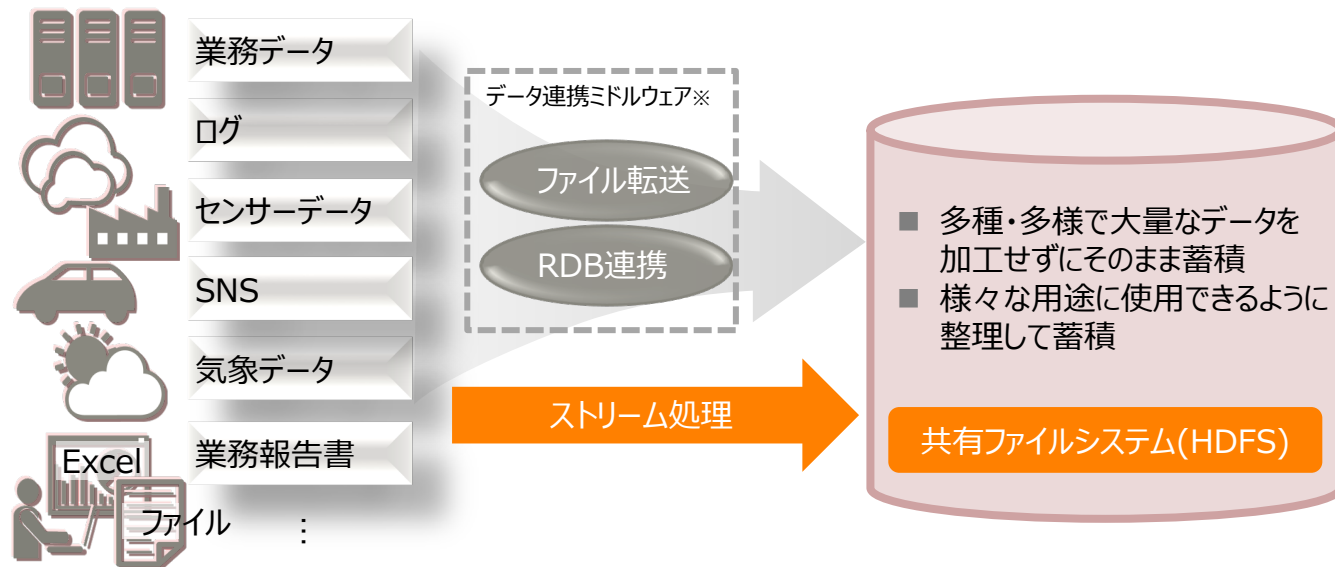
業務データ

ログ

センサーデータ

SNS

気象データ

業務報告書

Excel

ファイル

⋮

データ連携ミドルウェア※

ファイル転送

RDB連携

ストリーム処理

■ 多種・多様で大量なデータを加工せずにそのまま蓄積
■ 様々な用途に使用できるように整理して蓄積

共有ファイルシステム(HDFS)